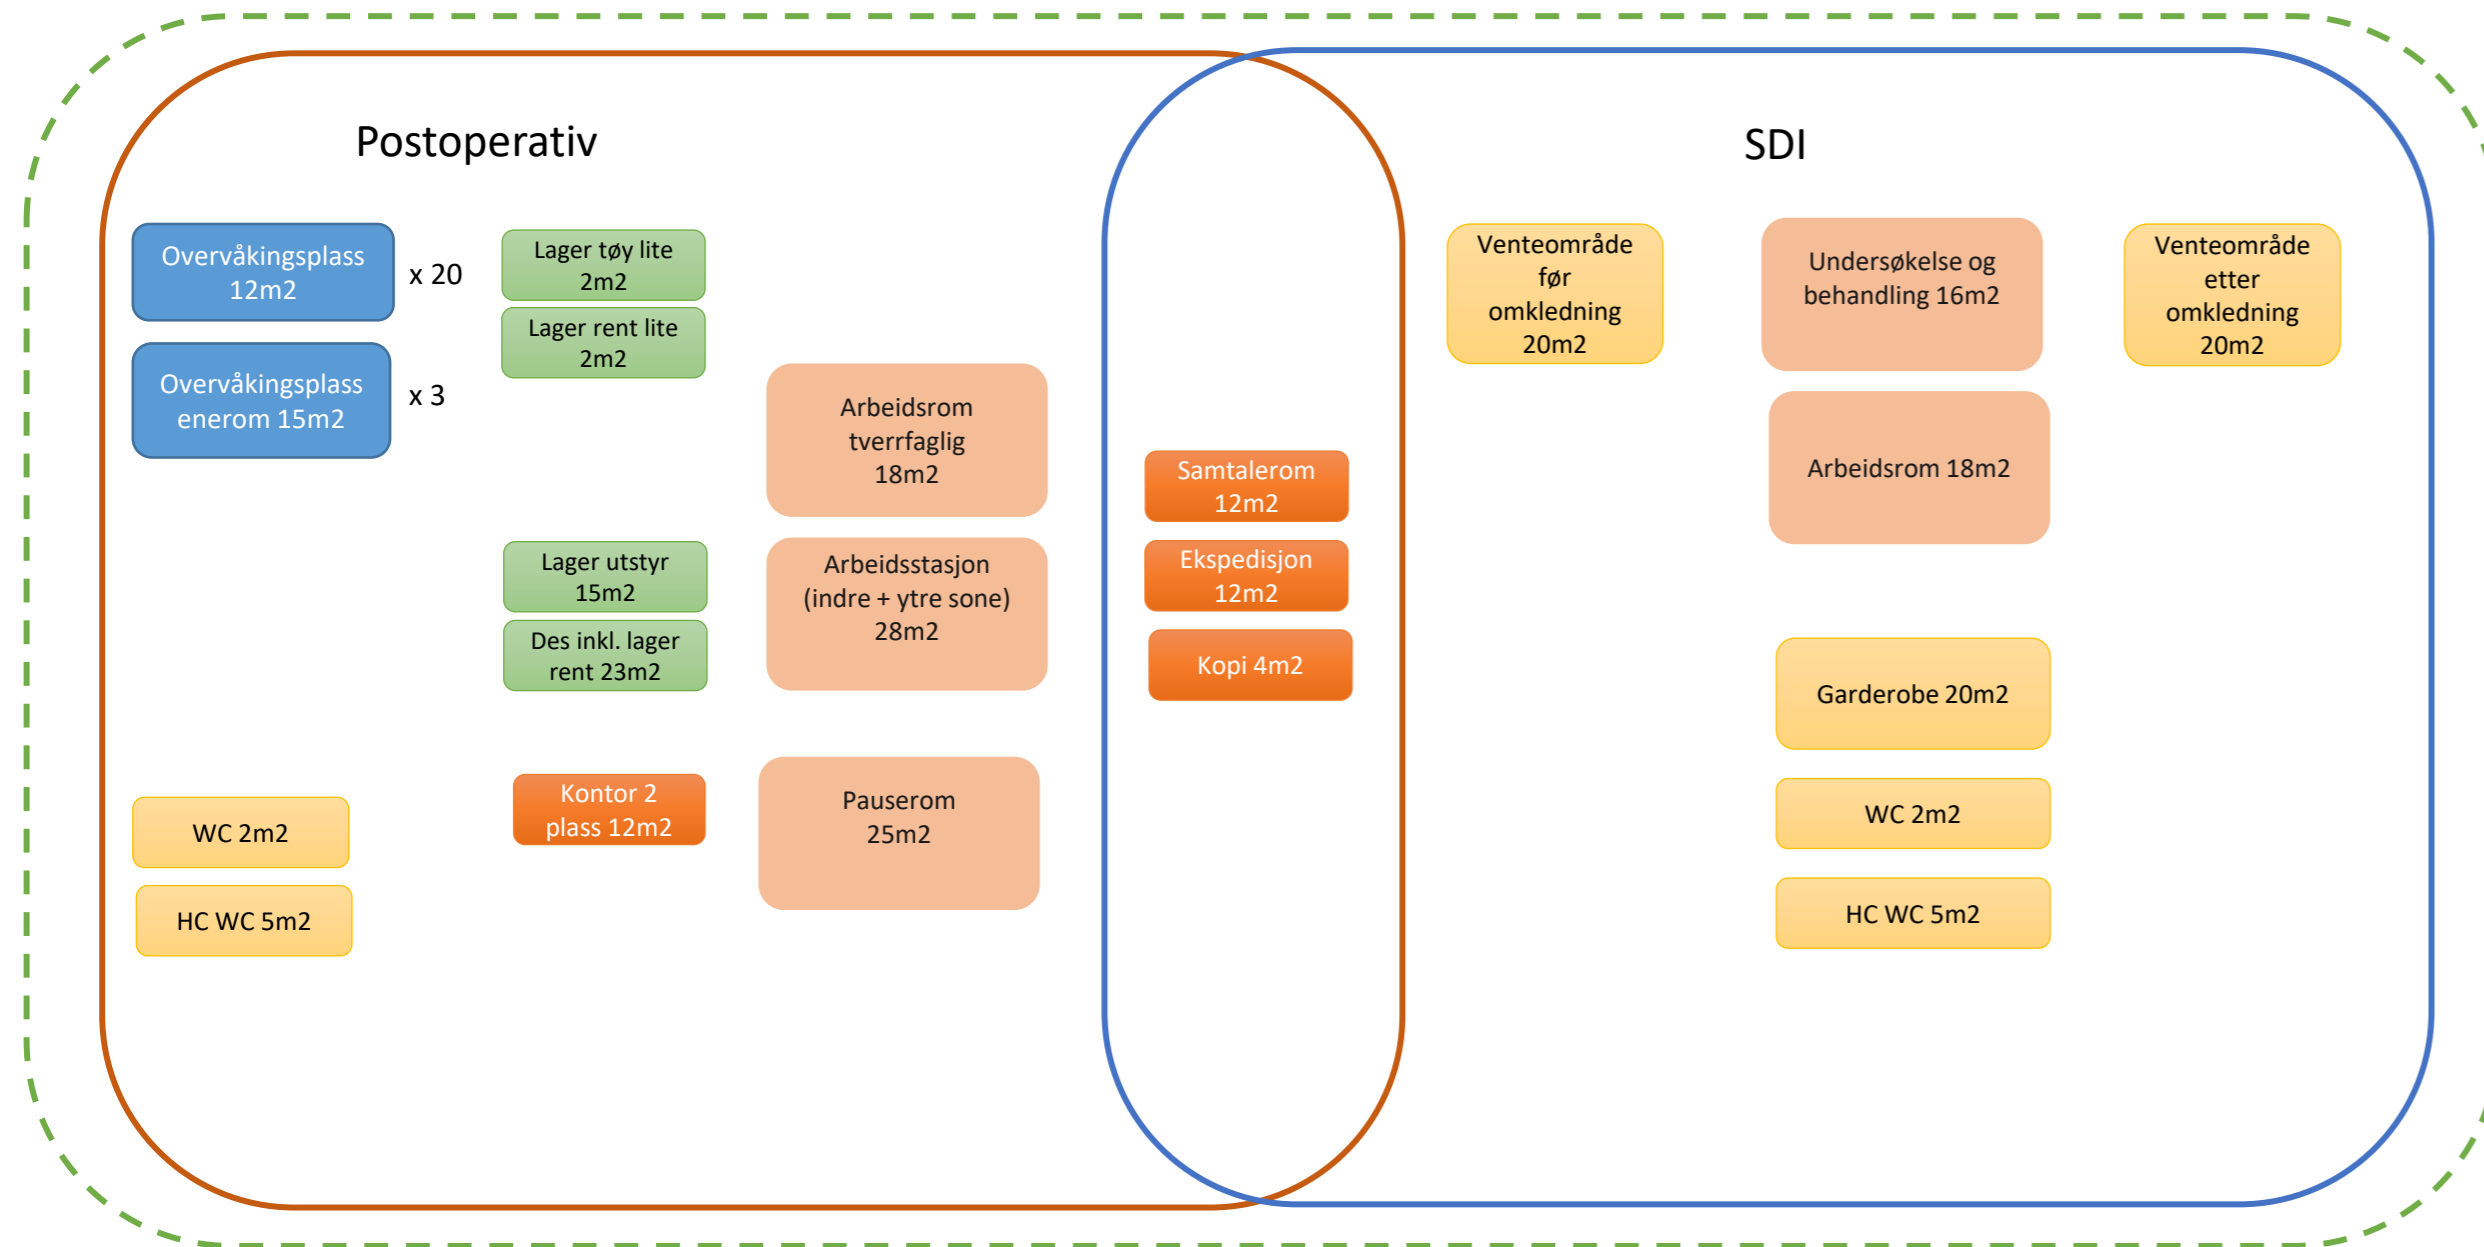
Postoperativ

SDI

Overvåkingsplass 12m2

x 20

Overvåkingsplass enerom 15m2

x 3

Lager tøy lite 2m2

Lager rent lite 2m2

Arbeidsrom tverrfaglig 18m2

Lager utstyr 15m2

Des inkl. lager rent 23m2

Arbeidsstasjon (indre + ytre sone) 28m2

WC 2m2

HC WC 5m2

Kontor 2 plass 12m2

Pauserom 25m2

Samtalerom 12m2

Ekspedisjon 12m2

Kopi 4m2

Venteområde før omkledning 20m2

Undersøkelse og behandling 16m2

Venteområde etter omkledning 20m2

Arbeidsrom 18m2

Garderobe 20m2

WC 2m2

HC WC 5m2